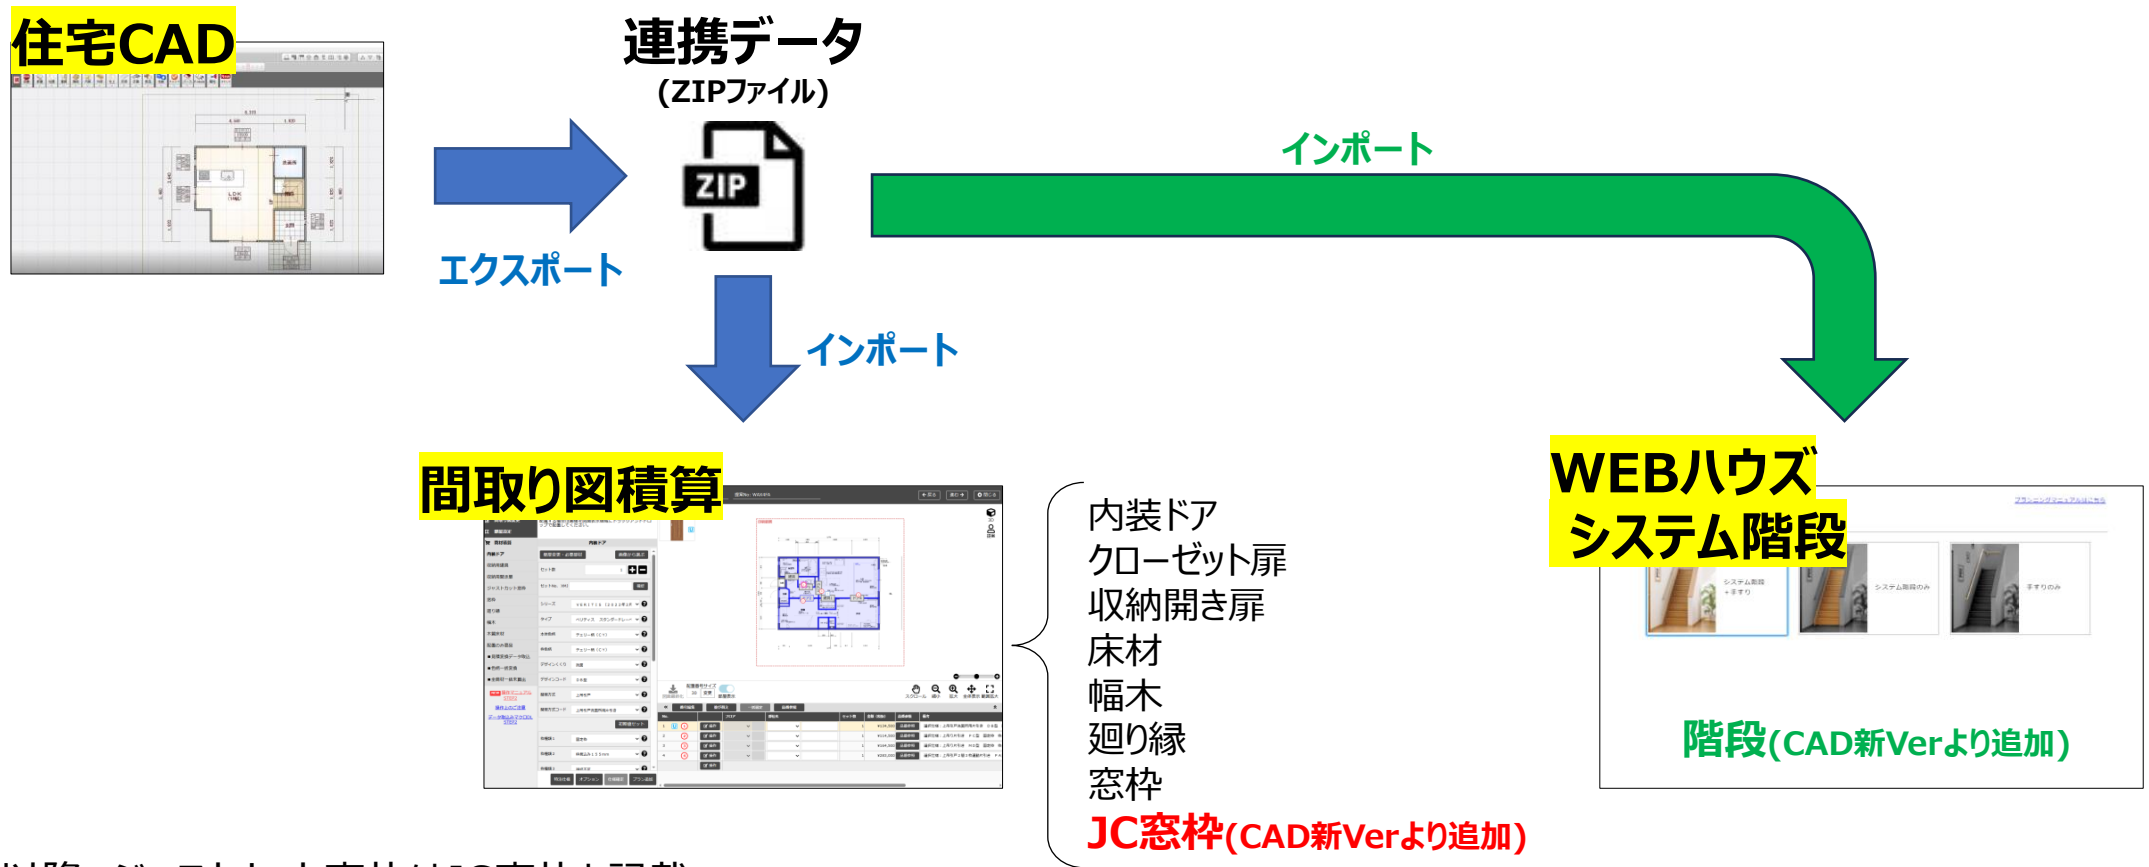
住宅CAD

連携データ
(ZIPファイル)

ZIP

エクスポート

インポート

インポート

間取り図積算

内装ドア
クローゼット扉
収納開き扉
床材
幅木
廻り縁
窓枠
JC窓枠(CAD新Verより追加)

WEBハウズ
システム階段

階段(CAD新Verより追加)